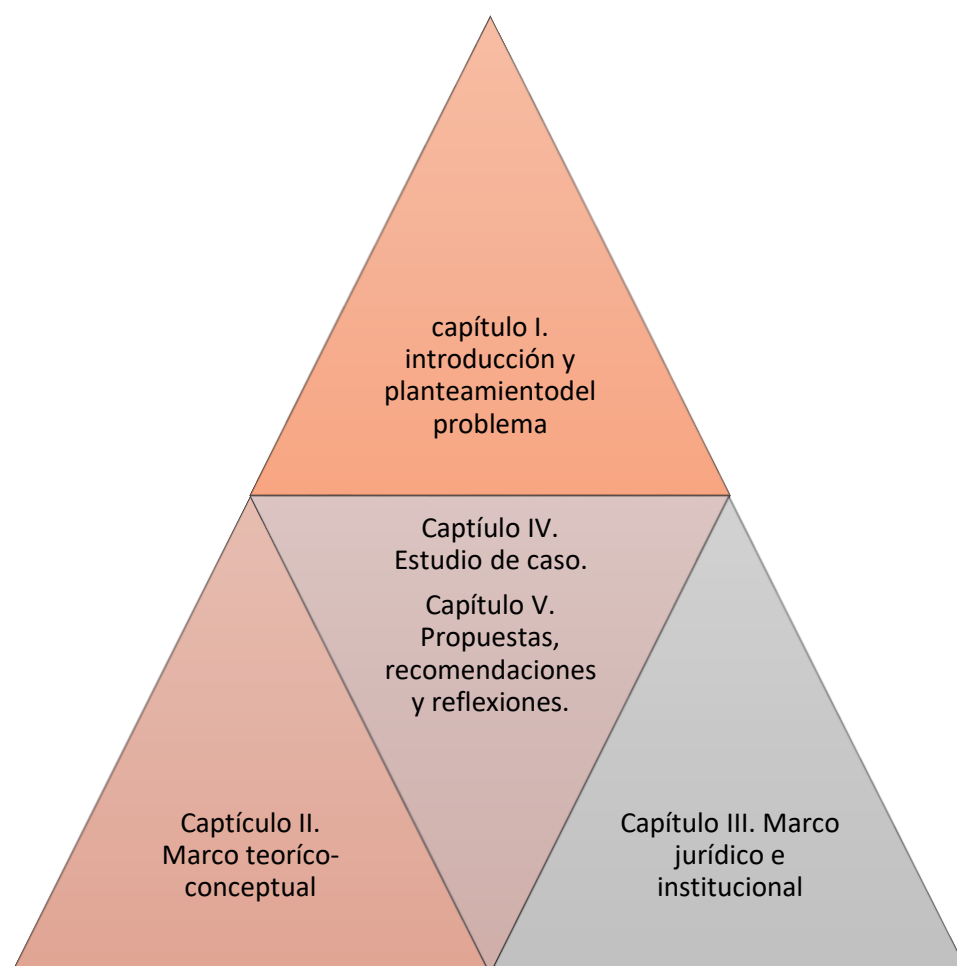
capítulo I. introducción y planteamientodel problema

Captíulo IV. Estudio de caso.

Capítulo V. Propuestas, recomendaciones y reflexiones.

Capticulo II. Marco teoríco-conceptual

Capítulo III. Marco jurídico e institucional